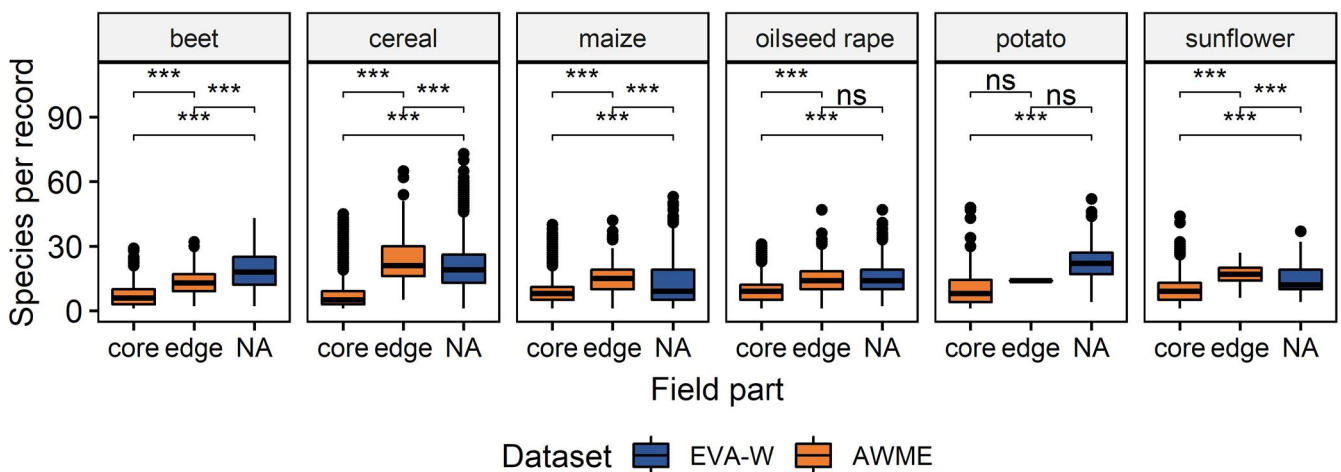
beet
cereal
maize
oilseed rape
potato
sunflower

Species per record
90
60
30
0

beet: *** *** ***
cereal: *** *** ***
maize: *** *** ***
oilseed rape: *** ns ***
potato: ns ns ***
sunflower: *** *** ***

core edge NA
core edge NA
core edge NA
core edge NA
core edge NA
core edge NA

Field part

Dataset EVA-W AWME